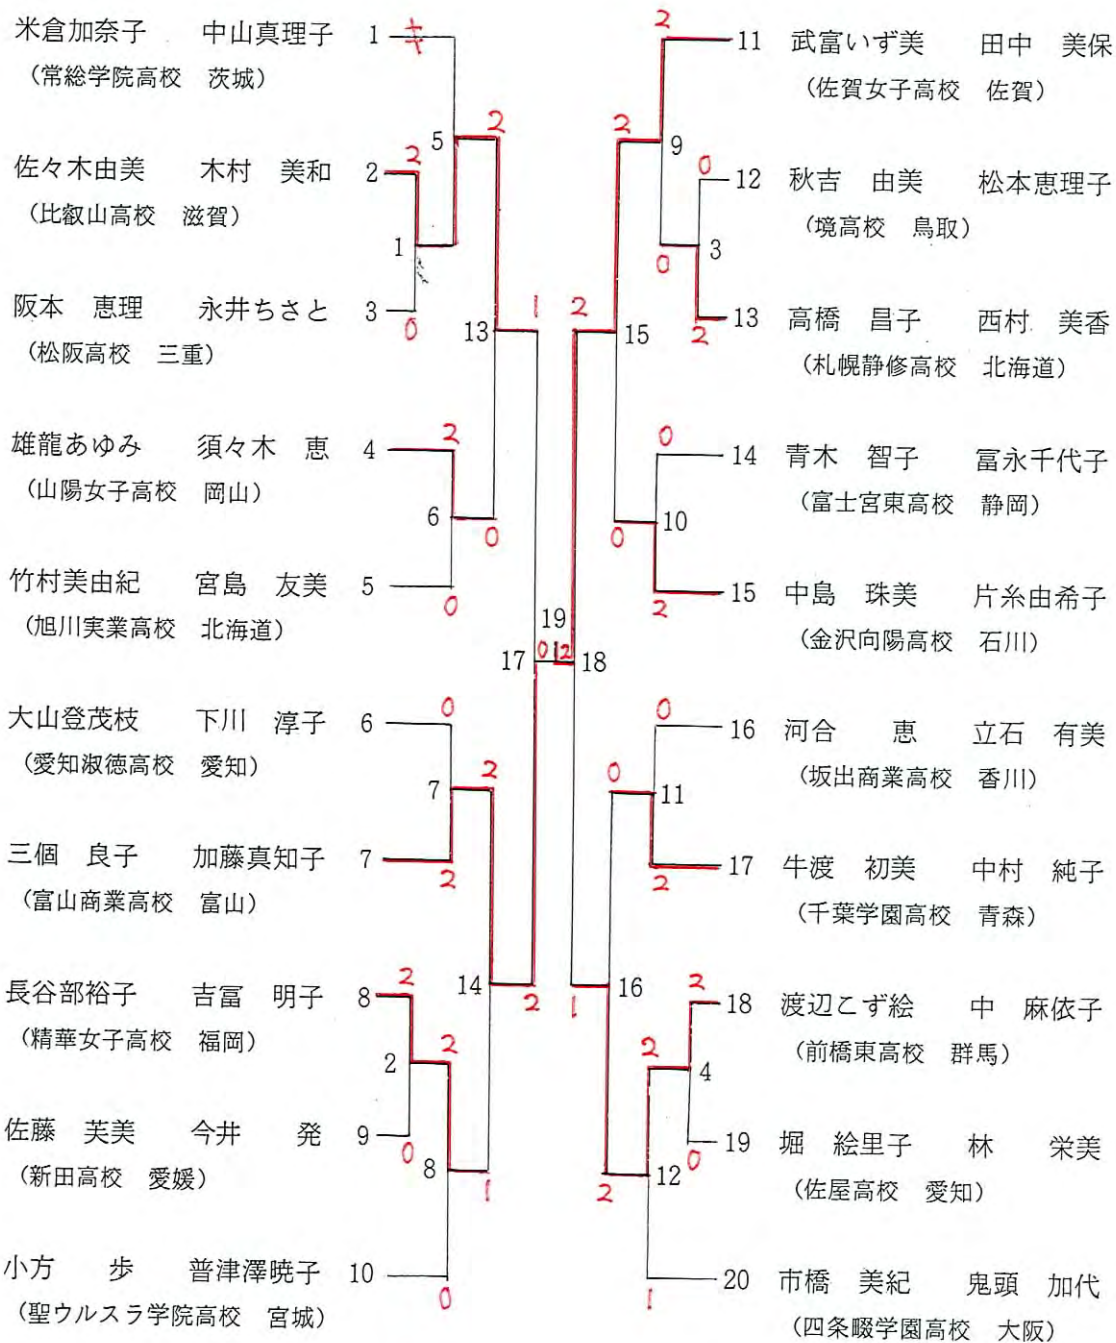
米倉加奈子　中山真理子
（常総学院高校　茨城）

佐々木由美　木村　美和
（比叡山高校　滋賀）

阪本　恵理　永井ちさと
（松阪高校　三重）

雄龍あゆみ　須々木　恵
（山陽女子高校　岡山）

竹村美由紀　宮島　友美
（旭川実業高校　北海道）

大山登茂枝　下川　淳子
（愛知淑徳高校　愛知）

三個　良子　加藤真知子
（富山商業高校　富山）

長谷部裕子　吉冨　明子
（精華女子高校　福岡）

佐藤　芙美　今井　発
（新田高校　愛媛）

小方　歩　普津澤暁子
（聖ウルスラ学院高校　宮城）

1 キ
2 2
3 0
4 2
5 0
6 0
7 2
8 2
9 0
10 0

5 2
1
13 1
6 0
7 2
2 2
8 1
14 2
17 0
19 1 2
18
15 2
16 1

武富いず美　田中　美保
（佐賀女子高校　佐賀）

秋吉　由美　松本恵理子
（境高校　鳥取）

高橋　昌子　西村　美香
（札幌静修高校　北海道）

青木　智子　冨永千代子
（富士宮東高校　静岡）

中島　珠美　片糸由希子
（金沢向陽高校　石川）

河合　恵　立石　有美
（坂出商業高校　香川）

牛渡　初美　中村　純子
（千葉学園高校　青森）

渡辺こず絵　中　麻依子
（前橋東高校　群馬）

堀　絵里子　林　栄美
（佐屋高校　愛知）

市橋　美紀　鬼頭　加代
（四条畷学園高校　大阪）

11 2
12 0
13 2
14 0
15 2
16 0
17 2
18 2
19 0
20 1

9 2
3 0
15 2
10 0
11 0
4 2
12 2